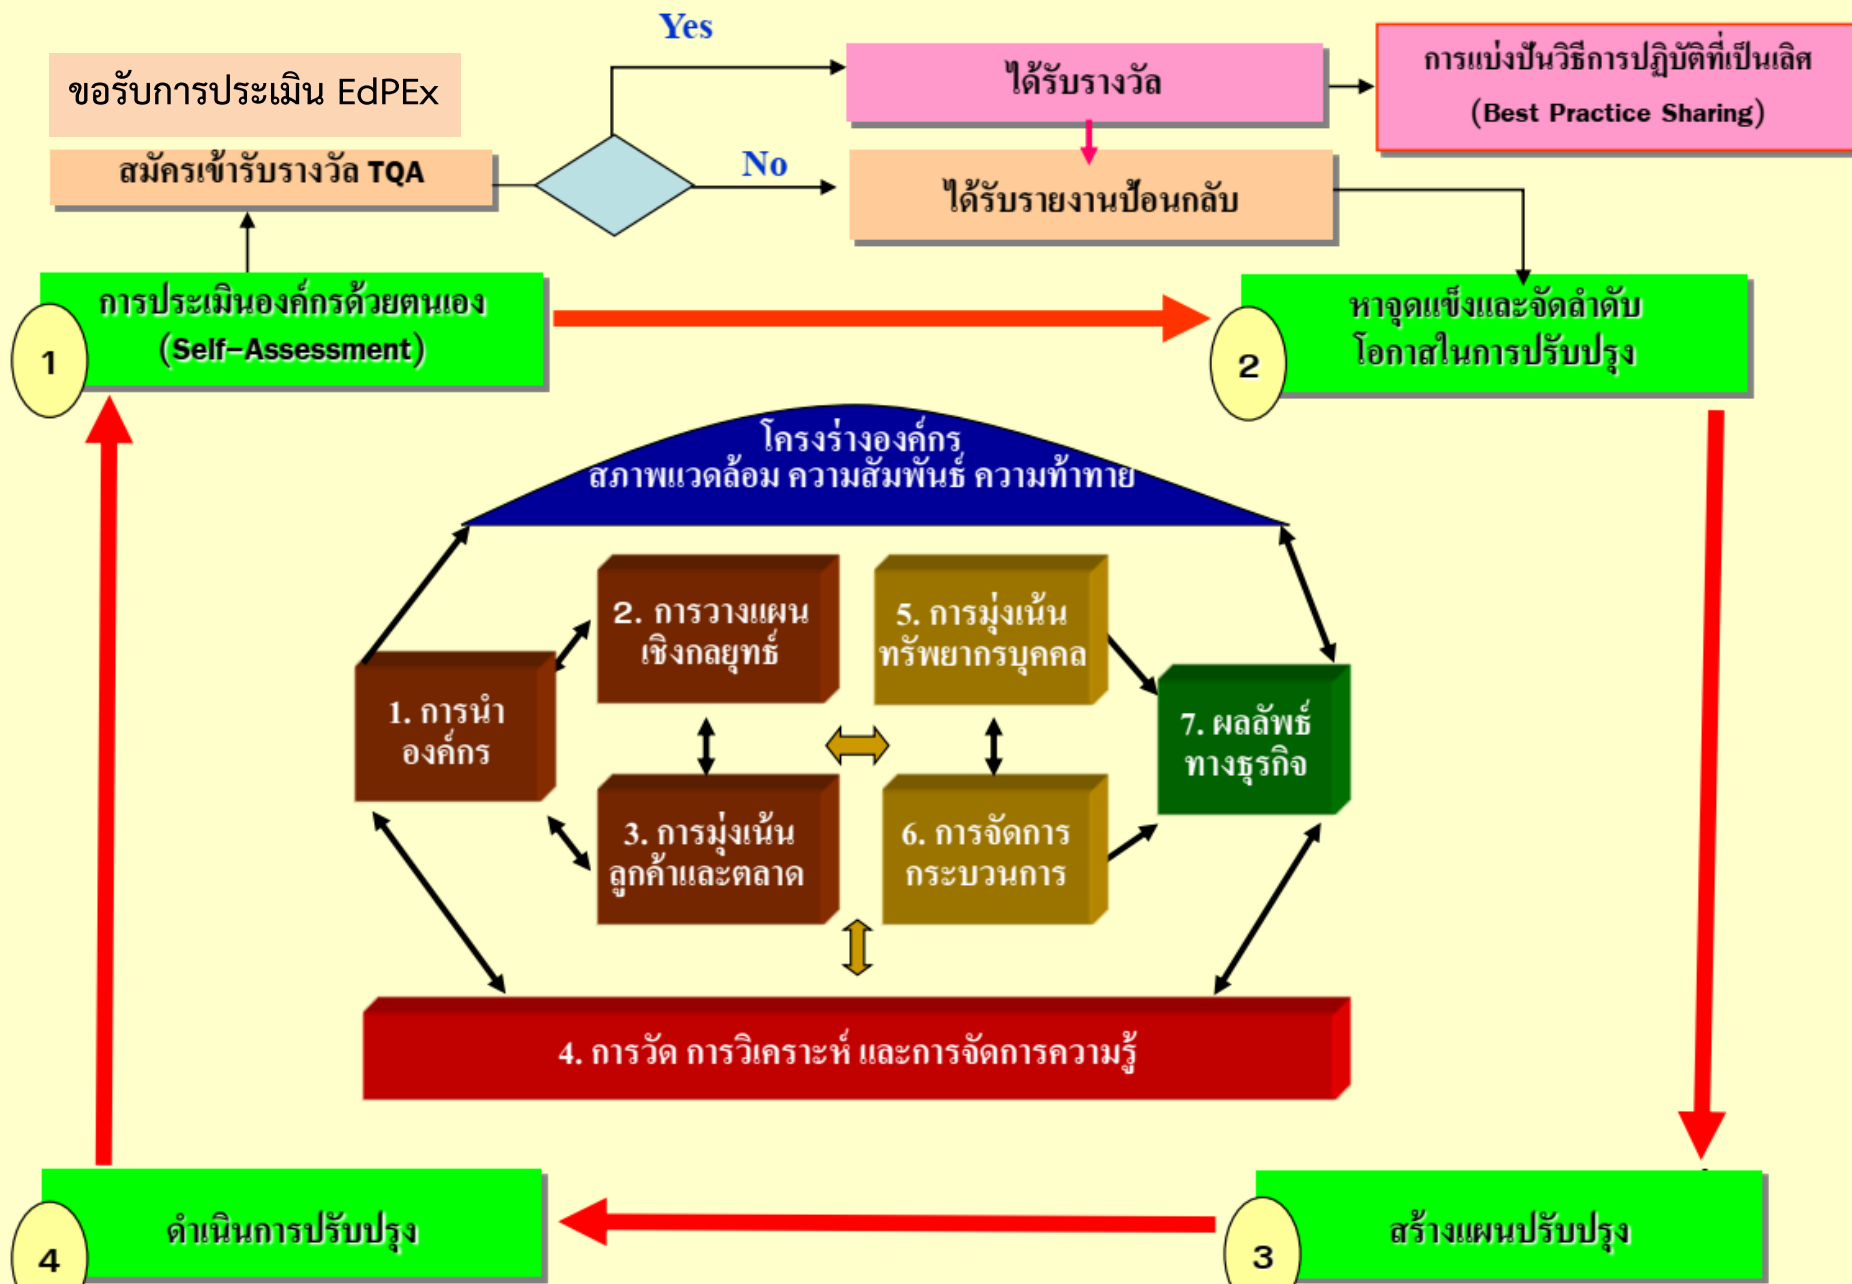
ขอรับการประเมิน EdPEx

Yes

ได้รับรางวัล

การแบ่งปันวิธีการปฏิบัติที่เป็นเลิศ (Best Practice Sharing)

สมัครเข้ารับรางวัล TQA

No

ได้รับรายงานป้อนกลับ

1

การประเมินองค์กรด้วยตนเอง (Self-Assessment)

2

หาจุดแข็งและจัดลำดับโอกาสในการปรับปรุง

โครงร่างองค์กร สภาพแวดล้อม ความสัมพันธ์ ความท้าทาย

2. การวางแผนเชิงกลยุทธ์

5. การมุ่งเน้นทรัพยากรบุคคล

1. การนำองค์กร

7. ผลลัพธ์ทางธุรกิจ

3. การมุ่งเน้นลูกค้าและตลาด

6. การจัดการกระบวนการ

4. การวัด การวิเคราะห์ และการจัดการความรู้

4

ดำเนินการปรับปรุง

3

สร้างแผนปรับปรุง